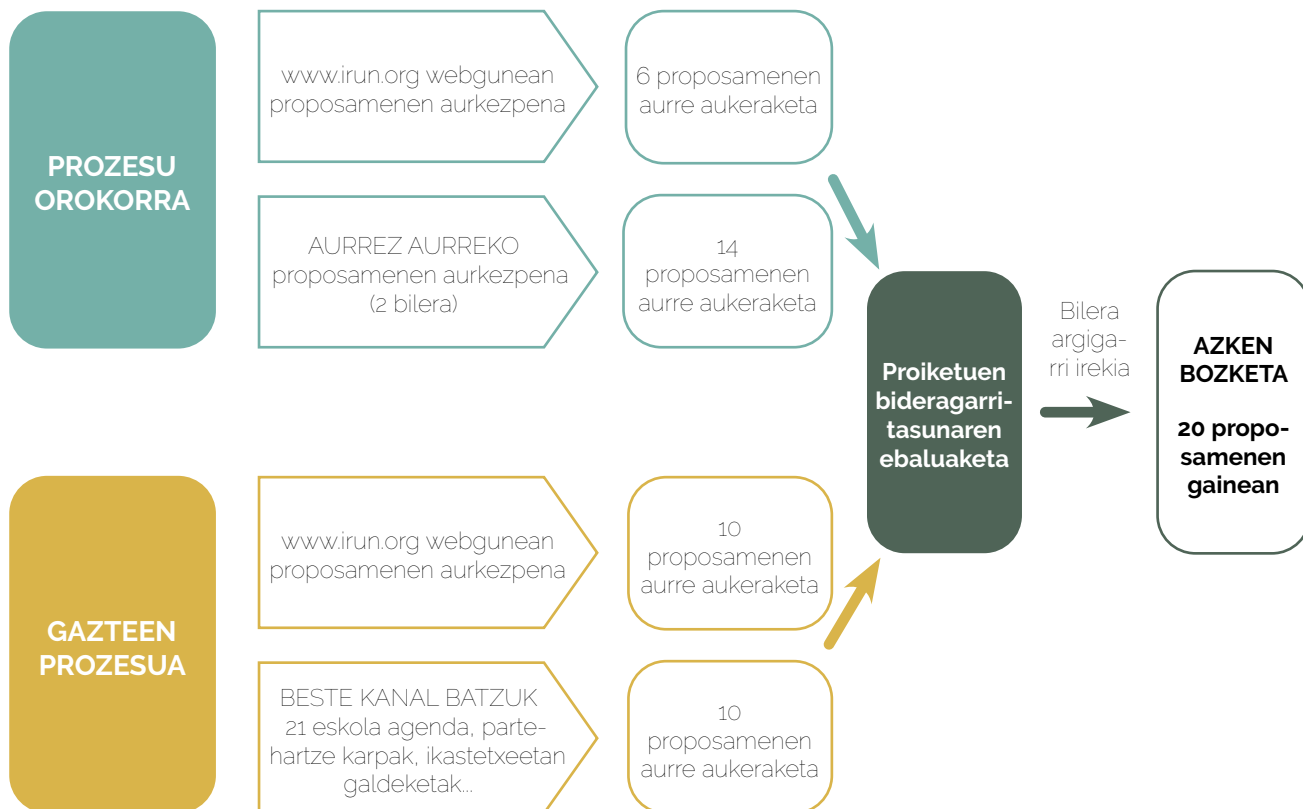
PROZESU OROKORRA

www.irun.org webgunean proposamenen aurkezpena

6 proposamenen aurre aukeraketa

AURREZ AURREKO proposamenen aurkezpena (2 bilera)

14 proposamenen aurre aukeraketa

Proiketuen bideragarritasunaren ebaluaketa

Bilera argigarri irekia

AZKEN BOZKETA

20 proposamenen gainean

GAZTEEN PROZESUA

www.irun.org webgunean proposamenen aurkezpena

10 proposamenen aurre aukeraketa

BESTE KANAL BATZUK 21 eskola agenda, parte-hartze karpak, ikastetxeetan galdeketak...

10 proposamenen aurre aukeraketa